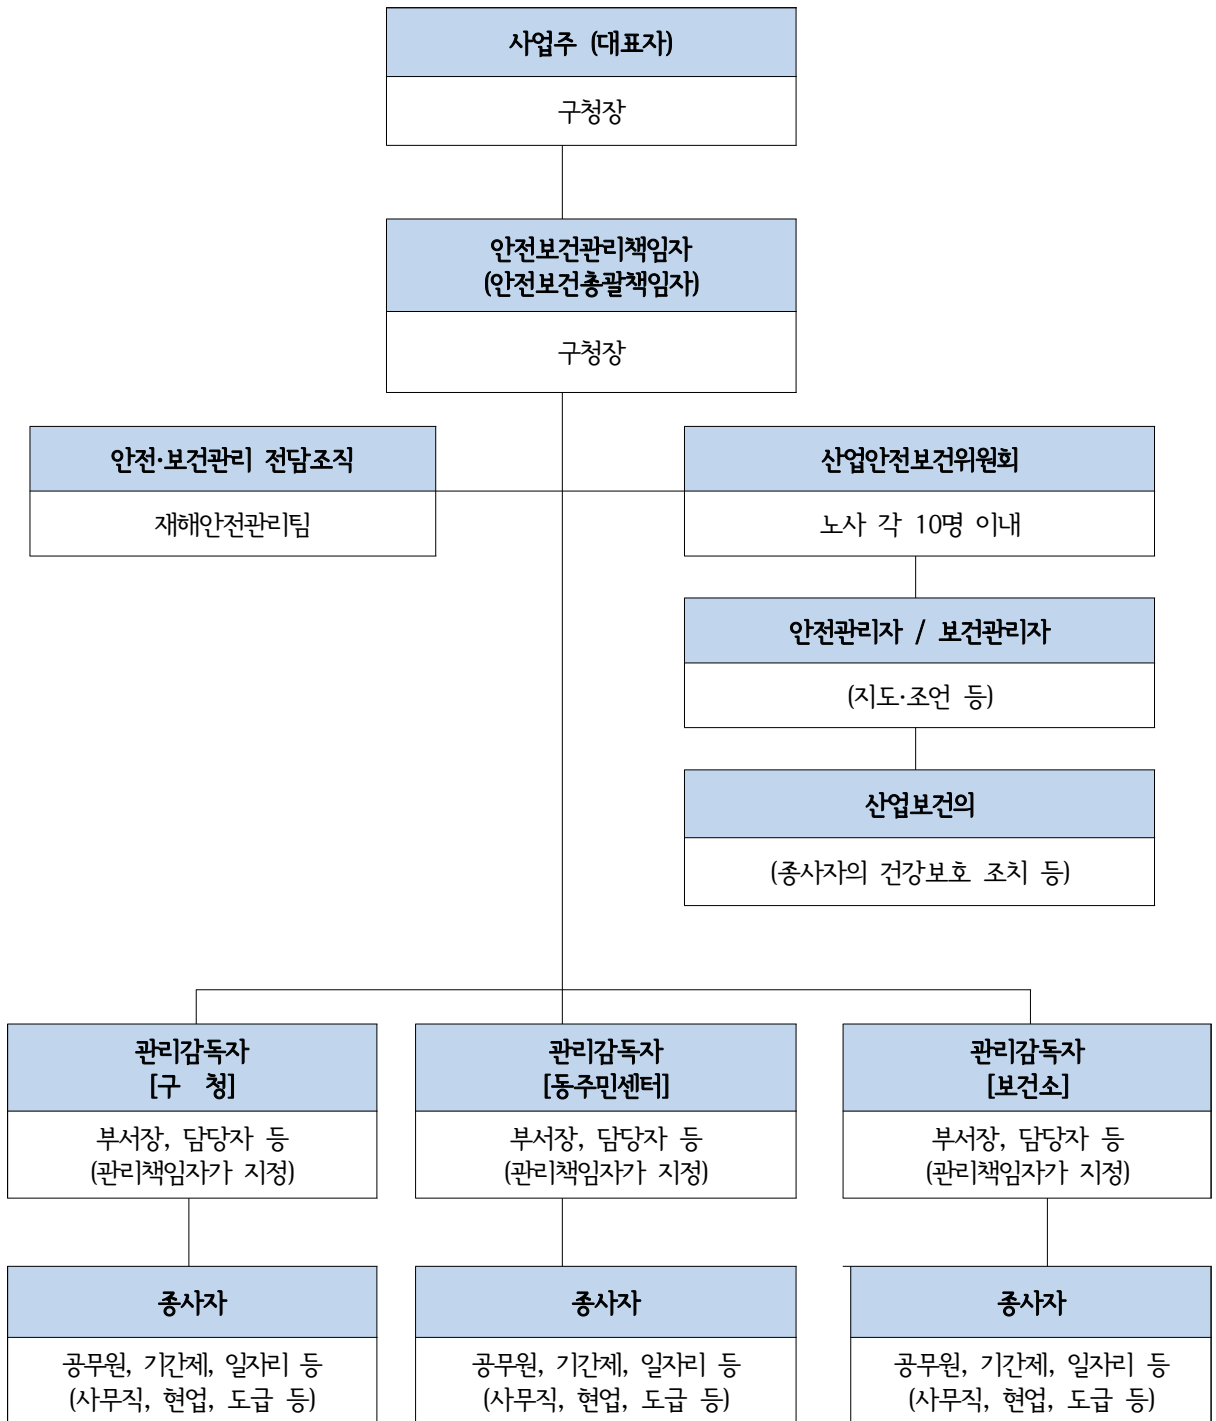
사업주 (대표자)

구청장

안전보건관리책임자
(안전보건총괄책임자)

구청장

안전·보건관리 전담조직

재해안전관리팀

산업안전보건위원회

노사 각 10명 이내

안전관리자 / 보건관리자

(지도·조언 등)

산업보건의

(종사자의 건강보호 조치 등)

관리감독자
[구 청]

부서장, 담당자 등
(관리책임자가 지정)

관리감독자
[동주민센터]

부서장, 담당자 등
(관리책임자가 지정)

관리감독자
[보건소]

부서장, 담당자 등
(관리책임자가 지정)

종사자

공무원, 기간제, 일자리 등
(사무직, 현업, 도급 등)

종사자

공무원, 기간제, 일자리 등
(사무직, 현업, 도급 등)

종사자

공무원, 기간제, 일자리 등
(사무직, 현업, 도급 등)